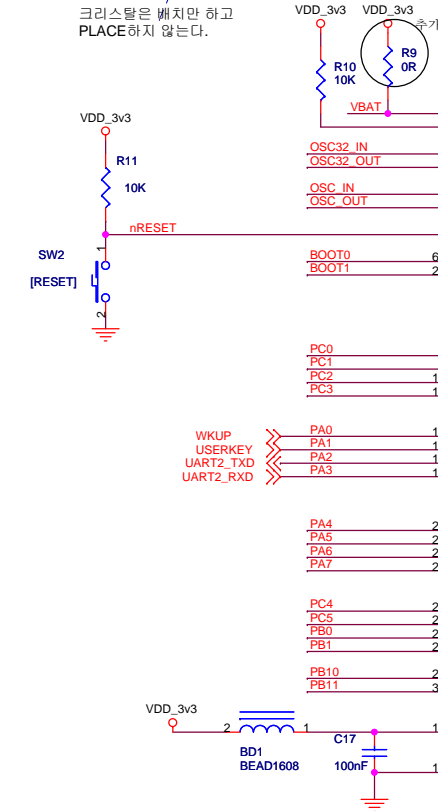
크리스탈은 배치만 하고 PLACE하지 않는다.

VDD_3v3
VDD_3v3
추가

R10
10K

R9
0R

VBAT

VDD_3v3

R11
10K

OSC32_IN
OSC32_OUT

OSC_IN
OSC_OUT

nRESET

1
SW2
[RESET]
2

BOOT0
BOOT1

PC0
PC1
PC2
PC3

WKUP
USERKEY
UART2_TXD
UART2_RXD

PA0
PA1
PA2
PA3

PA4
PA5
PA6
PA7

PC4
PC5
PB0
PB1

PB10
PB11

VDD_3v3
2
1
BD1
BEAD1608

C17
100nF